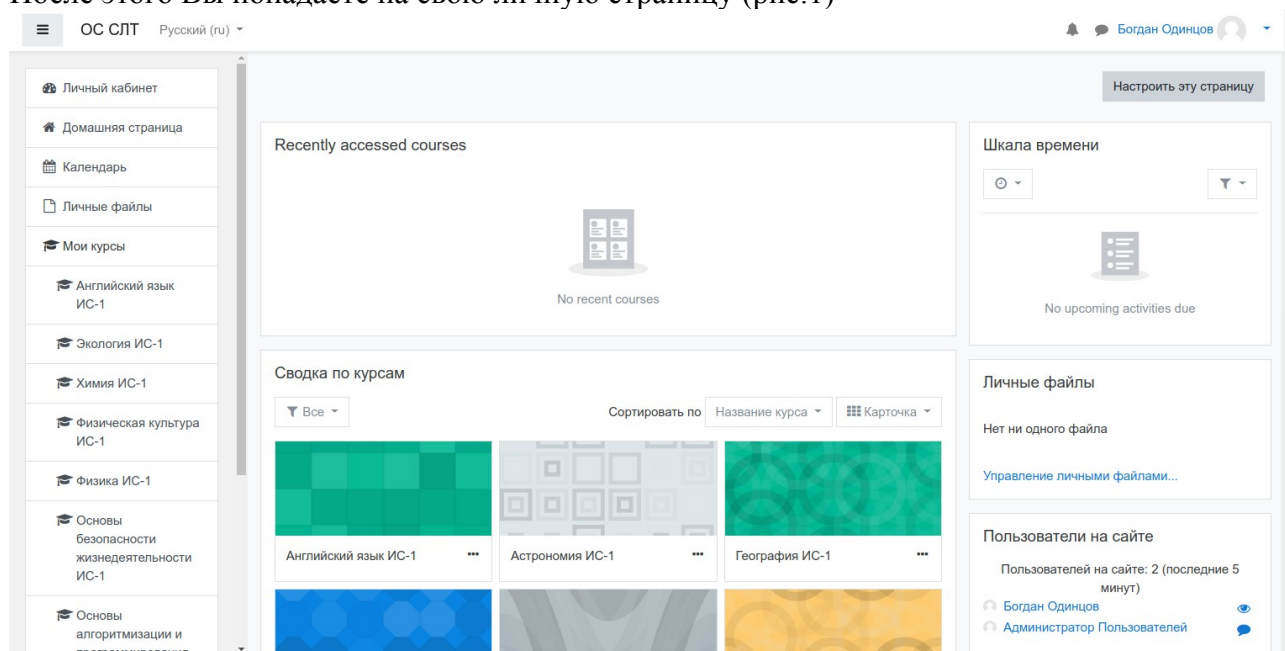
После этого Вы попадаете на свою личную страницу (рис.1)

ОС СЛТ Русский (ru)

Богдан Одинцов

Личный кабинет

Домашняя страница

Календарь

Личные файлы

Мои курсы

Английский язык ИС-1

Экология ИС-1

Химия ИС-1

Физическая культура ИС-1

Физика ИС-1

Основы безопасности жизнедеятельности ИС-1

Основы алгоритмизации и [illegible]

Настроить эту страницу

Recently accessed courses

No recent courses

Сводка по курсам

Все

Сортировать по Название курса

Карточка

Английский язык ИС-1

Астрономия ИС-1

География ИС-1

Шкала времени

No upcoming activities due

Личные файлы

Нет ни одного файла

Управление личными файлами...

Пользователи на сайте

Пользователей на сайте: 2 (последние 5 минут)

Богдан Одинцов

Администратор Пользователей